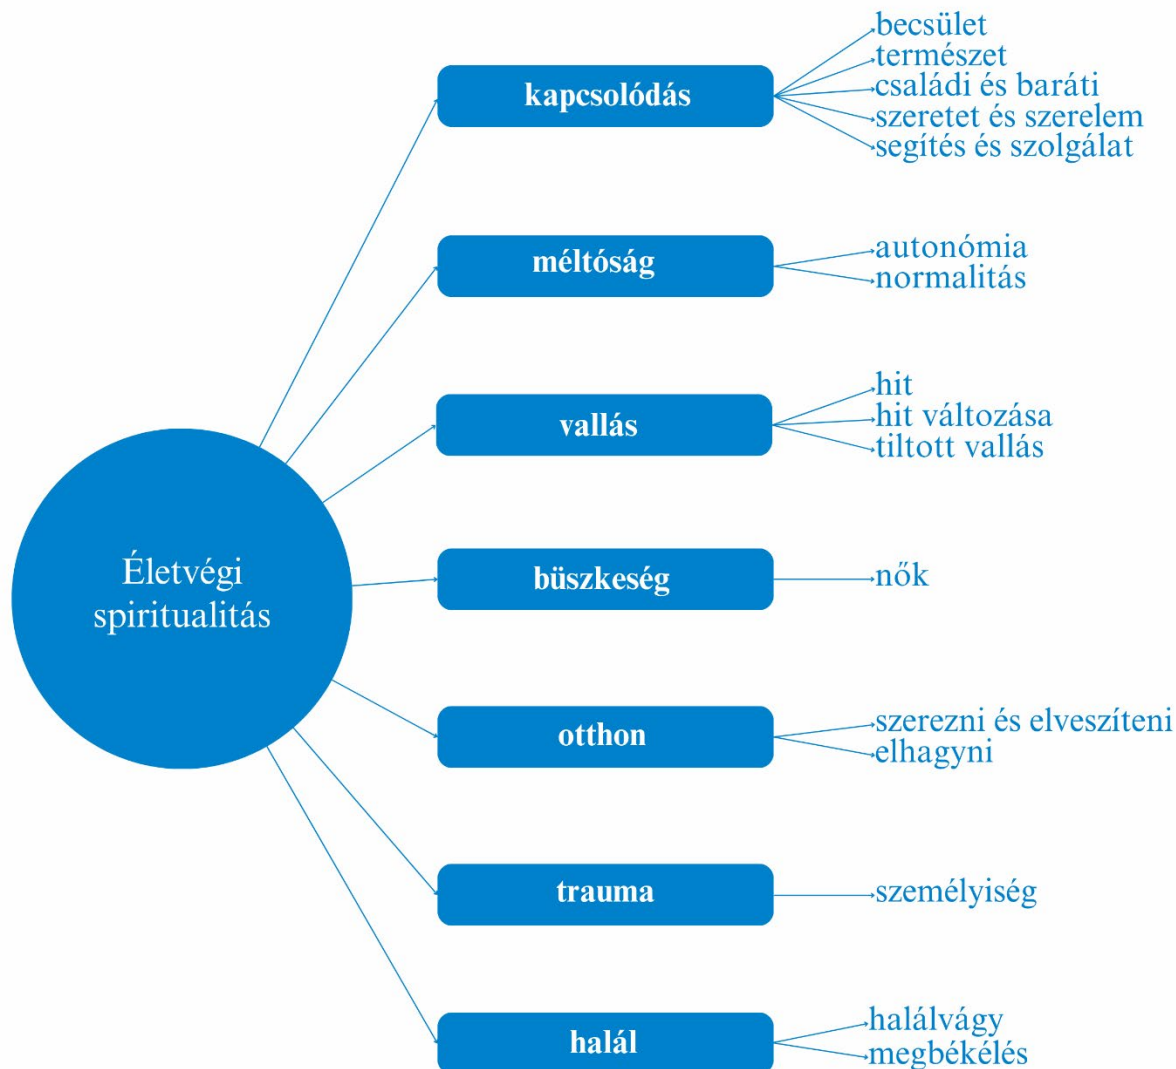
Életvégi spiritualitás

kapcsolódás
becsület
természet
családi és baráti
szeretet és szerelem
segítés és szolgálat

méltóság
autonómia
normalitás

vallás
hit
hit változása
tiltott vallás

büszkeség
nők

otthon
szerezni és elveszíteni
elhagyni

trauma
személyiség

halál
halálvágy
megbékélés